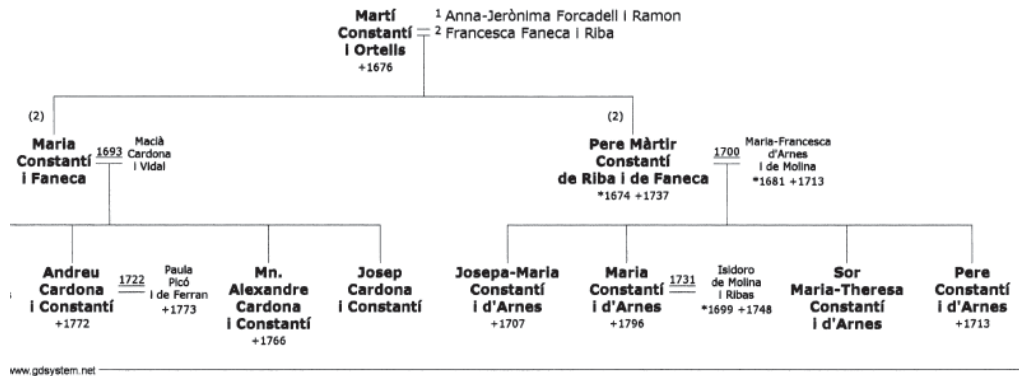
Martí Constantí i Ortells
+1676

1 Anna-Jerònima Forcadell i Ramon
2 Francesca Faneca i Riba

(2)
Maria Constantí i Faneca

1693

Macià Cardona i Vidal

(2)
Pere Màrtir Constantí de Riba i de Faneca
*1674 +1737

1700

Maria-Francesca d'Arnes i de Molina
*1681 +1713

Andreu Cardona i Constantí
+1772

1722

Paula Picó i de Ferran
+1773

Mn. Alexandre Cardona i Constantí
+1766

Josep Cardona i Constantí

Josepa-Maria Constantí i d'Arnes
+1707

Maria Constantí i d'Arnes
+1796

1731

Isidoro de Molina i Ribas
*1699 +1748

Sor Maria-Theresa Constantí i d'Arnes

Pere Constantí i d'Arnes
+1713

www.gdsystem.net